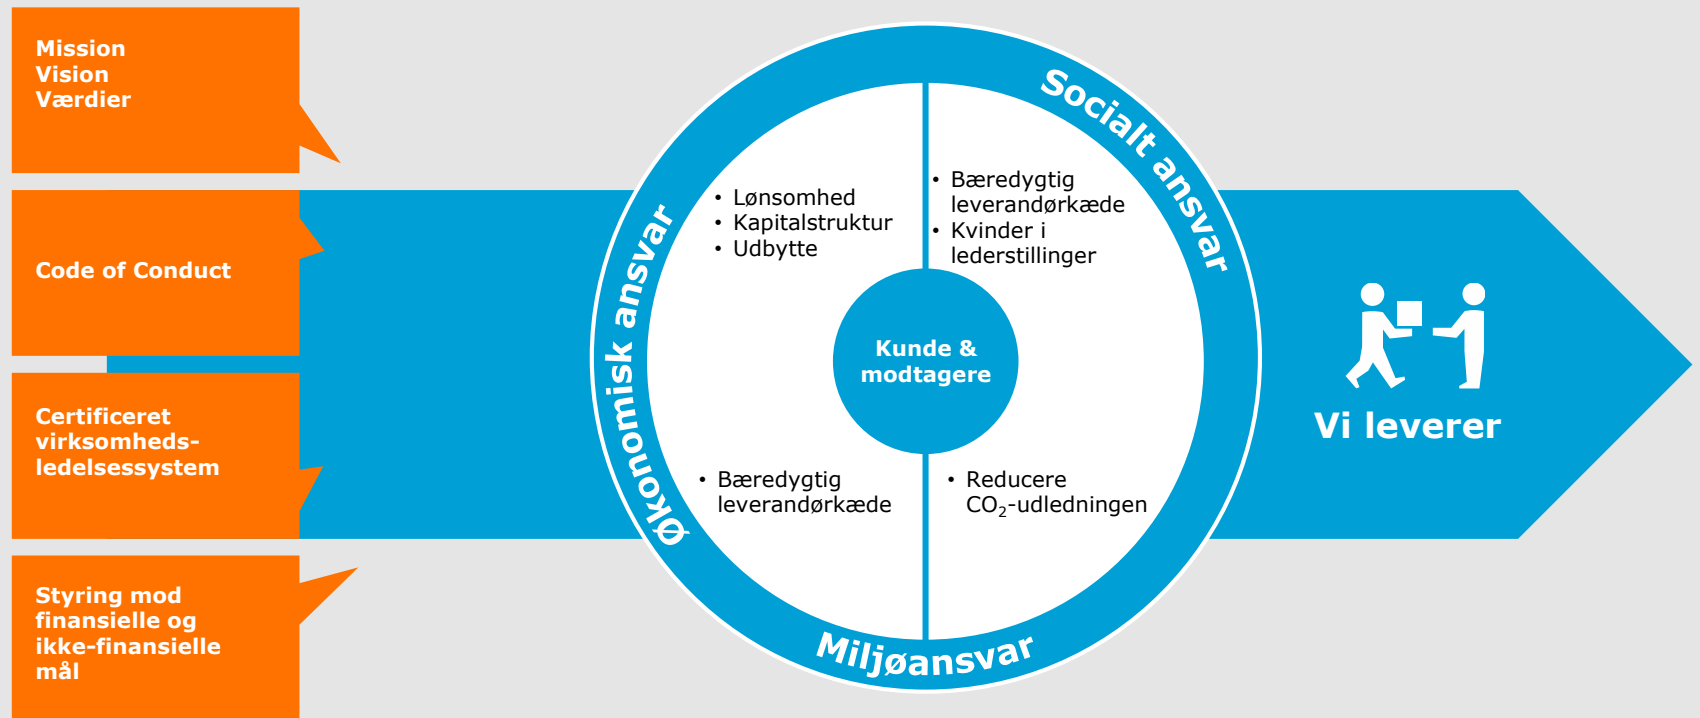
Mission
Vision
Værdier

Code of Conduct

Certificeret virksomheds-ledelsessystem

Styring mod finansielle og ikke-finansielle mål

Økonomisk ansvar

Socialt ansvar

Miljøansvar

• Lønsomhed
• Kapitalstruktur
• Udbytte

• Bæredygtig leverandørkæde
• Kvinder i lederstillinger

Kunde & modtagere

• Bæredygtig leverandørkæde

• Reducere $CO_2$-udledningen

Vi leverer